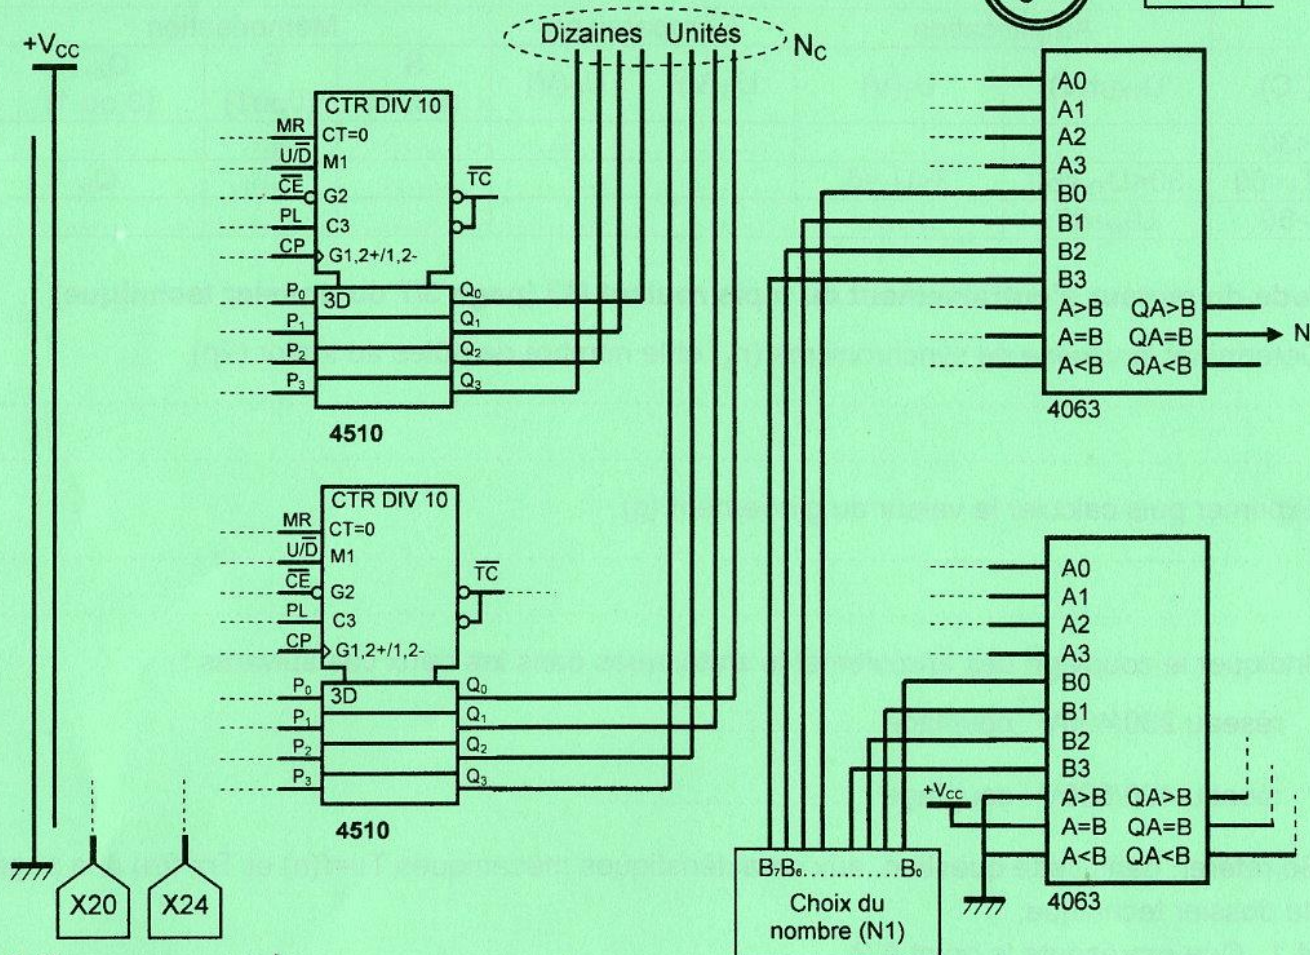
$+V_{CC}$

Dizaines Unités $N_C$

CTR DIV 10
$\overline{MR}$ CT=0
$U/\overline{D}$ M1
$\overline{CE}$ G2
PL C3
CP G1,2+/1,2-
$P_0$ 3D $Q_0$
$P_1$ $Q_1$
$P_2$ $Q_2$
$P_3$ $Q_3$
$\overline{TC}$
4510

CTR DIV 10
$\overline{MR}$ CT=0
$U/\overline{D}$ M1
$\overline{CE}$ G2
PL C3
CP G1,2+/1,2-
$P_0$ 3D $Q_0$
$P_1$ $Q_1$
$P_2$ $Q_2$
$P_3$ $Q_3$
$\overline{TC}$
4510

A0
A1
A2
A3
B0
B1
B2
B3
A>B QA>B
A=B QA=B
A<B QA<B
4063
N

A0
A1
A2
A3
B0
B1
B2
B3
$+V_{CC}$
A>B QA>B
A=B QA=B
A<B QA<B
4063

$B_7B_6$..........$B_0$
Choix du nombre (N1)

X20
X24